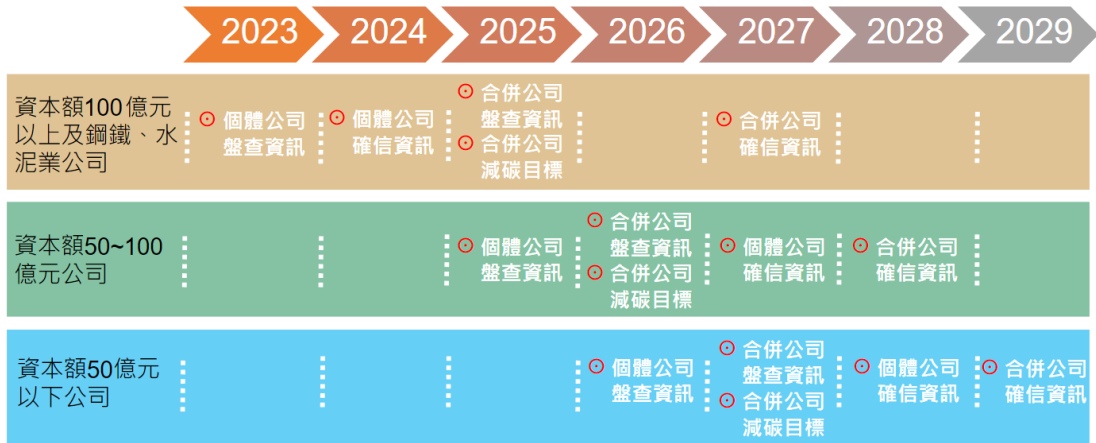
2023 2024 2025 2026 2027 2028 2029

資本額100億元以上及鋼鐵、水泥業公司

個體公司盤查資訊

個體公司確信資訊

合併公司盤查資訊

合併公司減碳目標

合併公司確信資訊

資本額50~100億元公司

個體公司盤查資訊

合併公司盤查資訊

合併公司減碳目標

個體公司確信資訊

合併公司確信資訊

資本額50億元以下公司

個體公司盤查資訊

合併公司盤查資訊

合併公司減碳目標

個體公司確信資訊

合併公司確信資訊